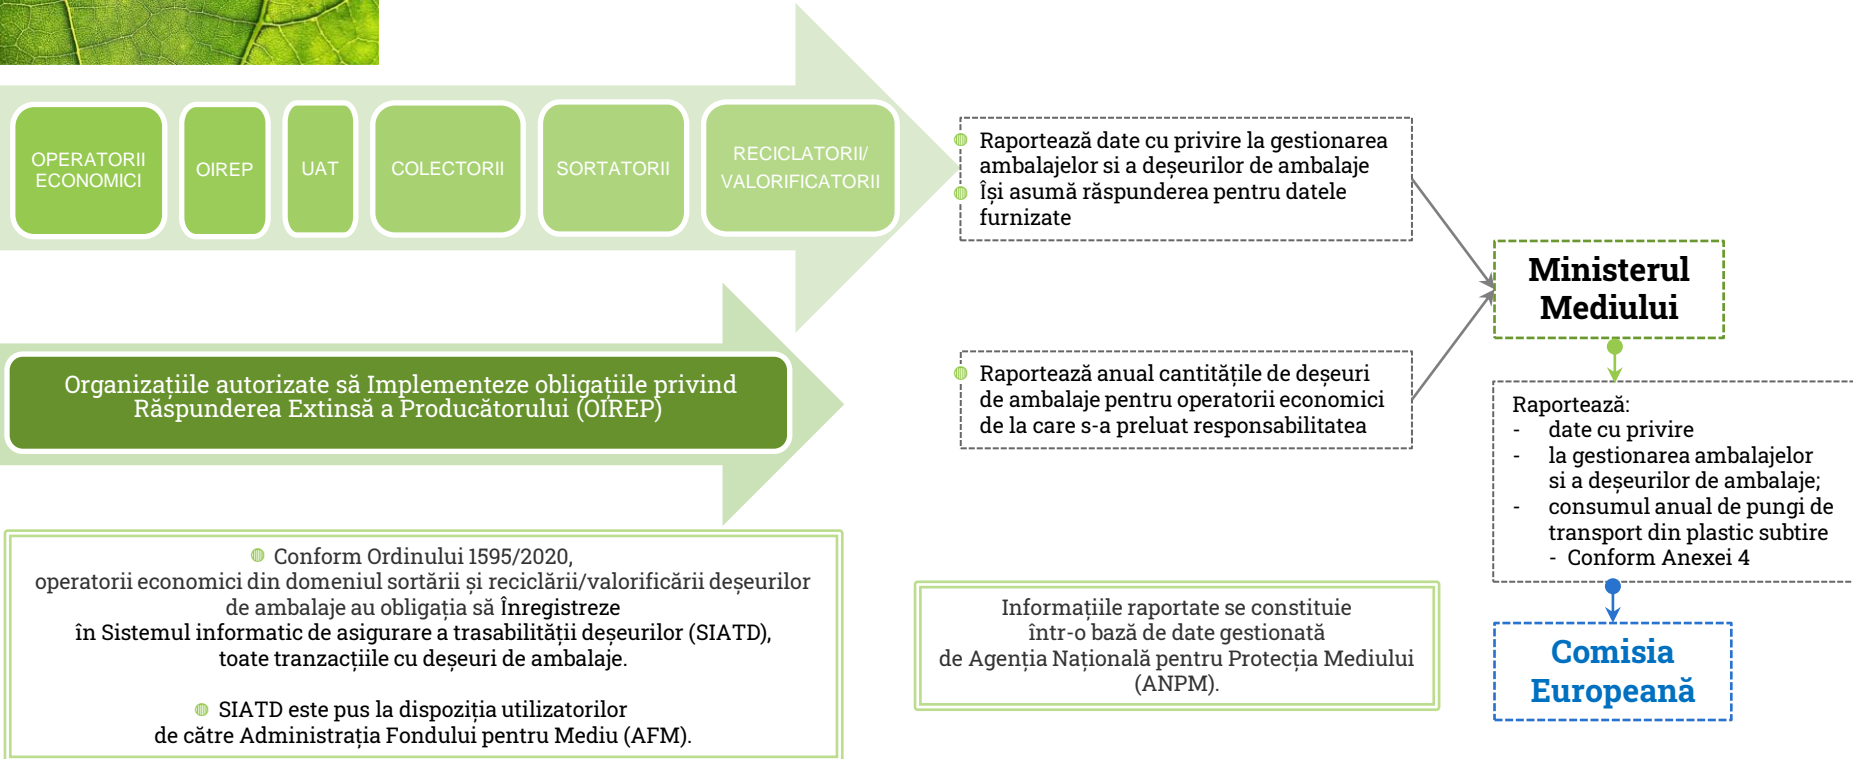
OPERATORII ECONOMICI

OIREP

UAT

COLECTORII

SORTATORII

RECICLATORII/ VALORIFICATORII

Raportează date cu privire la gestionarea ambalajelor si a deșeurilor de ambalaje
Își asumă răspunderea pentru datele furnizate

Ministerul Mediului

Organizațiile autorizate să Implementeze obligațiile privind Răspunderea Extinsă a Producătorului (OIREP)

Raportează anual cantitățile de deșeuri de ambalaje pentru operatorii economici de la care s-a preluat responsabilitatea

Raportează:
- date cu privire
- la gestionarea ambalajelor si a deșeurilor de ambalaje;
- consumul anual de pungi de transport din plastic subtire
- Conform Anexei 4

Conform Ordinului 1595/2020, operatorii economici din domeniul sortării și reciclării/valorificării deșeurilor de ambalaje au obligația să Înregistreze în Sistemul informatic de asigurare a trasabilității deșeurilor (SIATD), toate tranzacțiile cu deșeuri de ambalaje.

SIATD este pus la dispoziția utilizatorilor de către Administrația Fondului pentru Mediu (AFM).

Informațiile raportate se constituie într-o bază de date gestionată de Agenția Națională pentru Protecția Mediului (ANPM).

Comisia Europeană